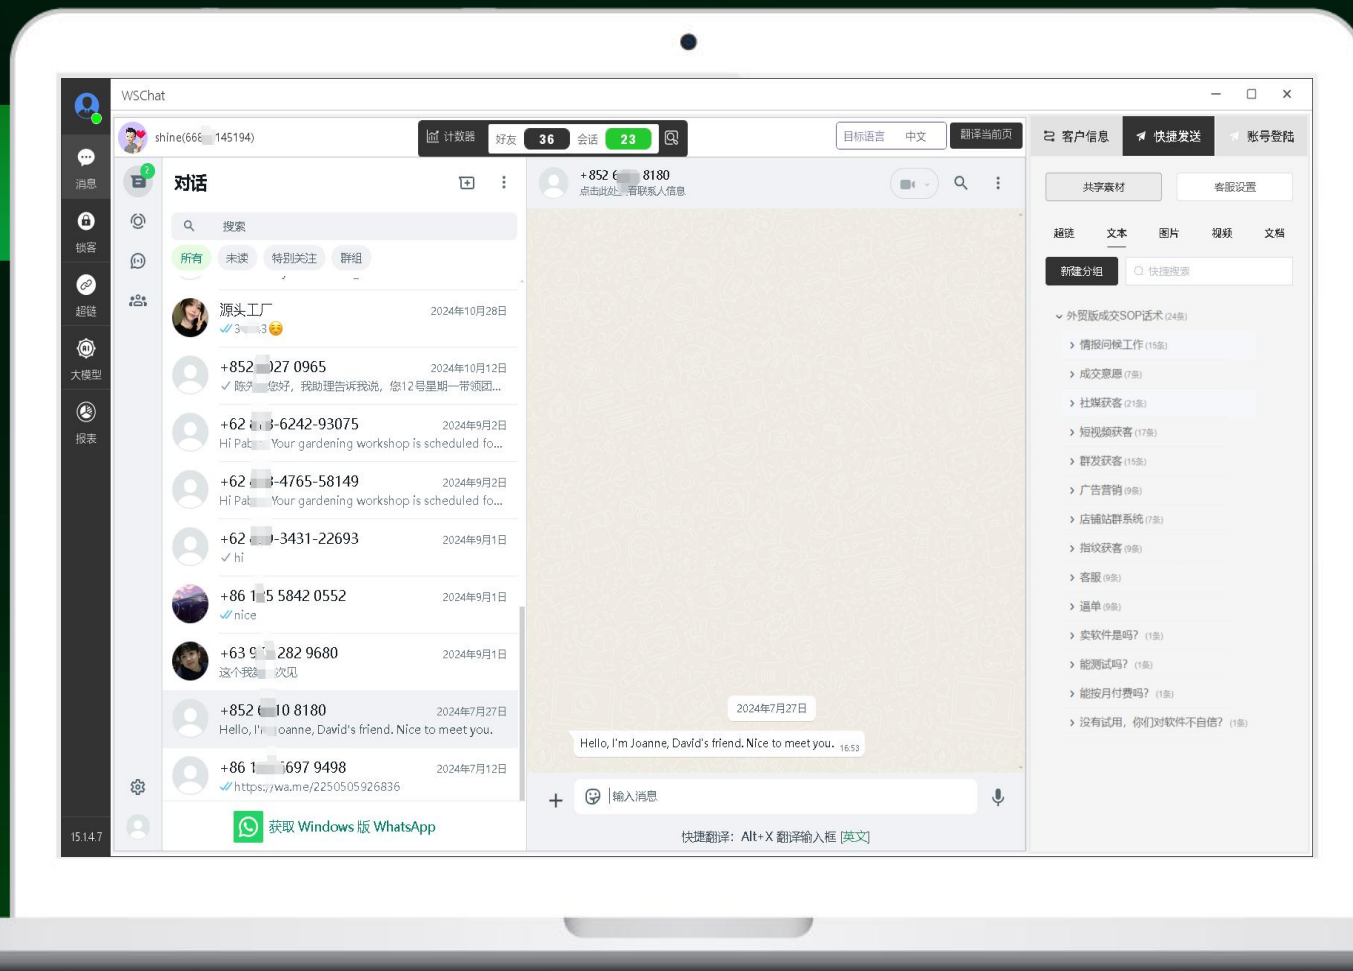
WSChat

消息
锁客
超链
大模型
报表
15.14.7

shine(666 145194)
计数器 好友 36 会话 23
目标语言 中文 翻译当前页
客户信息 快捷发送 账号登陆

对话
搜索
所有 未读 特别关注 群组

源头工厂 2024年10月28日
3 3 😊
+852 027 0965 2024年10月12日
✓ 陈 您好，我助理告诉我说，您12号星期一带领团...
+62 3-6242-93075 2024年9月2日
Hi Pab Your gardening workshop is scheduled fo...
+62 3-4765-58149 2024年9月2日
Hi Pab Your gardening workshop is scheduled fo...
+62 0-3431-22693 2024年9月1日
✓ hi
+86 1 5 5842 0552 2024年9月1日
✓ nice
+63 9 282 9680 2024年9月1日
这个我 次见
+852 10 8180 2024年7月27日
Hello, I' oanne, David's friend. Nice to meet you.
+86 1 697 9498 2024年7月12日
✓ https://wa.me/2250505926836
获取 Windows 版 WhatsApp

+852 6 8180
点击此处 看联系人信息

2024年7月27日
Hello, I'm Joanne, David's friend. Nice to meet you. 16:53

输入消息
快捷翻译：Alt+X 翻译输入框 [英文]

共享素材 客服设置
超链 文本 图片 视频 文档
新建分组 快捷搜索
外贸版成交SOP话术 (24条)
情报问候工作 (15条)
成交意愿 (7条)
社媒获客 (21条)
短视频获客 (17条)
群发获客 (15条)
广告营销 (9条)
店铺站群系统 (7条)
指纹获客 (9条)
客服 (9条)
逼单 (9条)
卖软件是吗？ (1条)
能测试吗？ (1条)
能按月付费吗？ (1条)
没有试用，你们对软件不自信？ (1条)